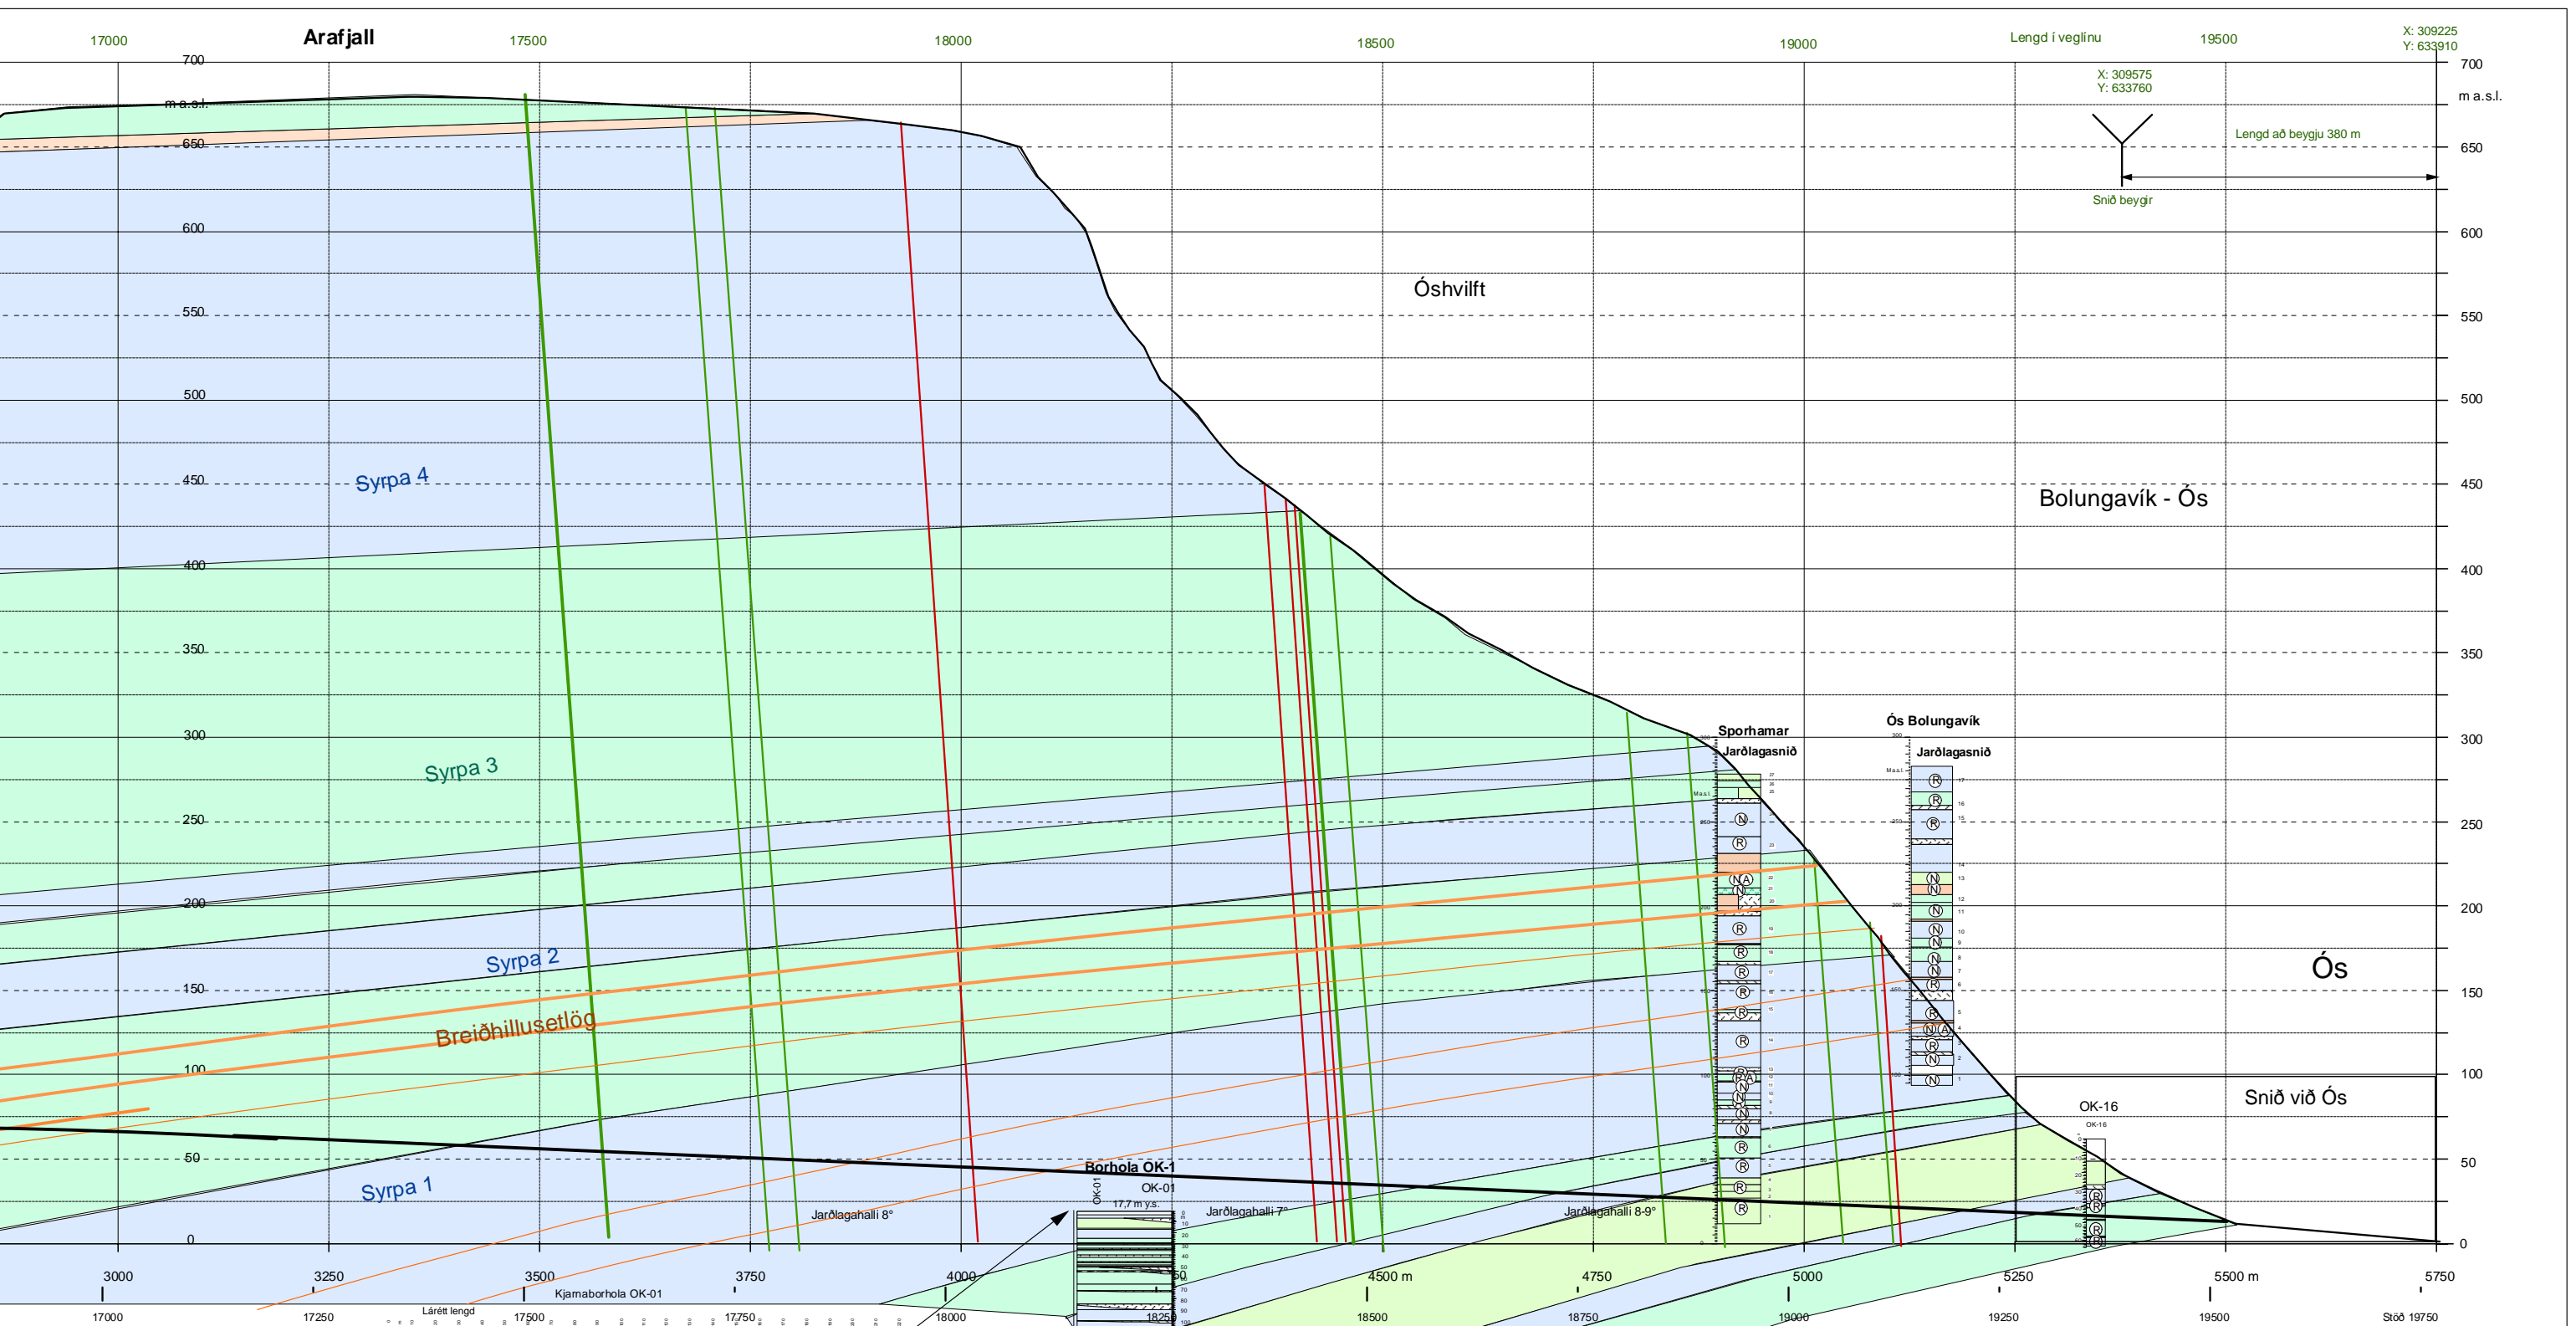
17000 Arafjall 17500 18000 18500 19000 Lengd í veglínu 19500 X: 309225 Y: 633910

700 m a.s.l.

X: 309575 Y: 633760

Lengd að beygju 380 m

Snið beygir

650

600

Óshvilft

550

500

Syrpa 4

450

Bolungavík - Ós

400

350

Sporhamar Jarðlagasnið

Ós Bolungavík Jarðlagasnið

300

Syrpa 3

250

200

Syrpa 2

150

Ós

Breiðhillusetlög

100

Snið við Ós

OK-16

50

Borhola OK-1

OK-01

17,7 m y.s.

Syrpa 1

Jarðlagahalli 8°

Jarðlagahalli 7°

Jarðlagahalli 8-9°

0

3000 3250 3500 3750 4000 4500 m 4750 5000 5250 5500 m 5750

Kjarnaborhola OK-01

Lárétt lengd

17000 17250 17500 17750 18000 18250 18500 18750 19000 19250 19500 Stöð 19750